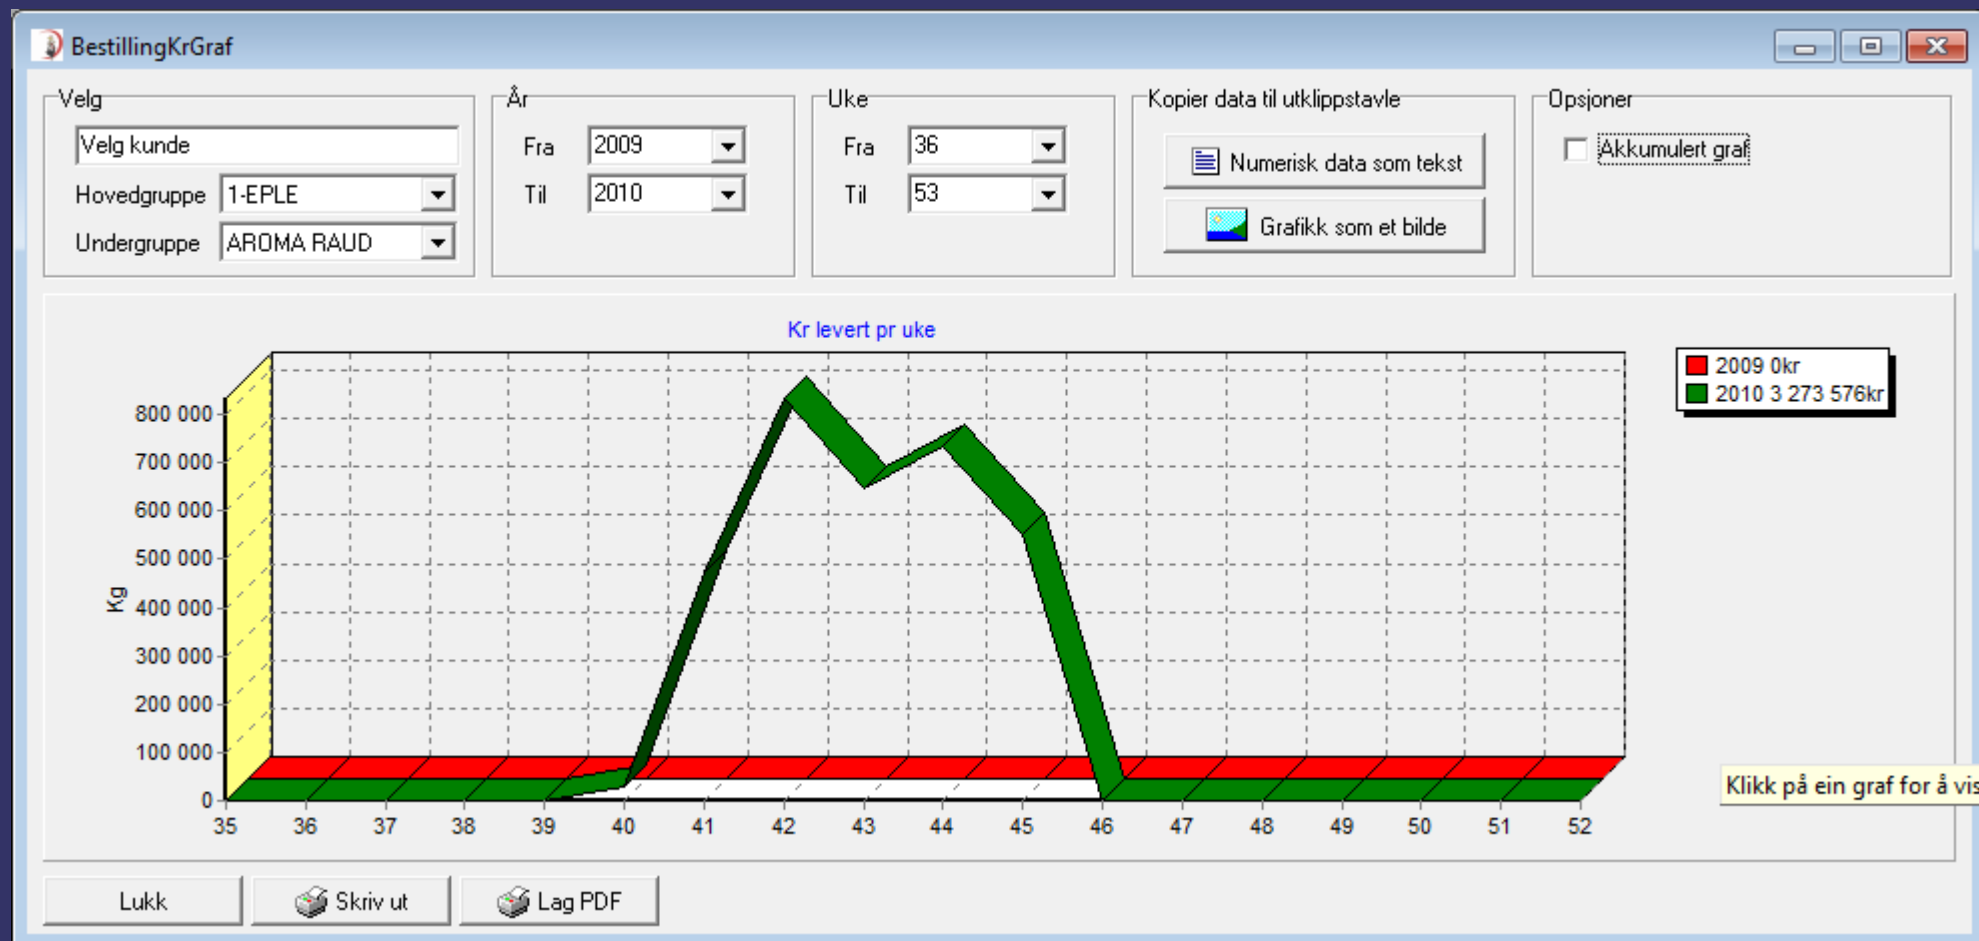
BestillingKrGraf

Velg
Velg kunde
Hovedgruppe 1-EPLE
Undergruppe AROMA RAUD

År
Fra 2009
Til 2010

Uke
Fra 36
Til 53

Kopier data til utklippstavle
Numerisk data som tekst
Grafikk som et bilde

Opsjoner
Akkumulert graf

Kr levert pr uke

2009 0kr
2010 3 273 576kr

Kg
800 000
700 000
600 000
500 000
400 000
300 000
200 000
100 000
0

35 36 37 38 39 40 41 42 43 44 45 46 47 48 49 50 51 52

Klikk på ein graf for å vis

Lukk
Skriv ut
Lag PDF